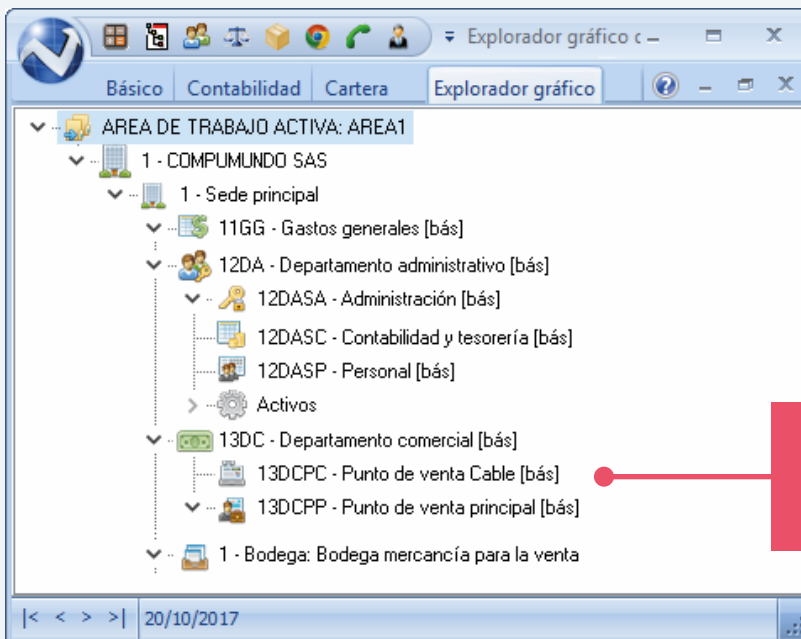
Explorador gráfico c

Básico | Contabilidad | Cartera | Explorador gráfico

AREA DE TRABAJO ACTIVA: AREA1
1 - COMPUMUNDO SAS
1 - Sede principal
11GG - Gastos generales [bás]
12DA - Departamento administrativo [bás]
12DASA - Administración [bás]
12DASC - Contabilidad y tesorería [bás]
12DASP - Personal [bás]
Activos
13DC - Departamento comercial [bás]
13DCPC - Punto de venta Cable [bás]
13DCPP - Punto de venta principal [bás]
1 - Bodega: Bodega mercancía para la venta

|< < > >| 20/10/2017